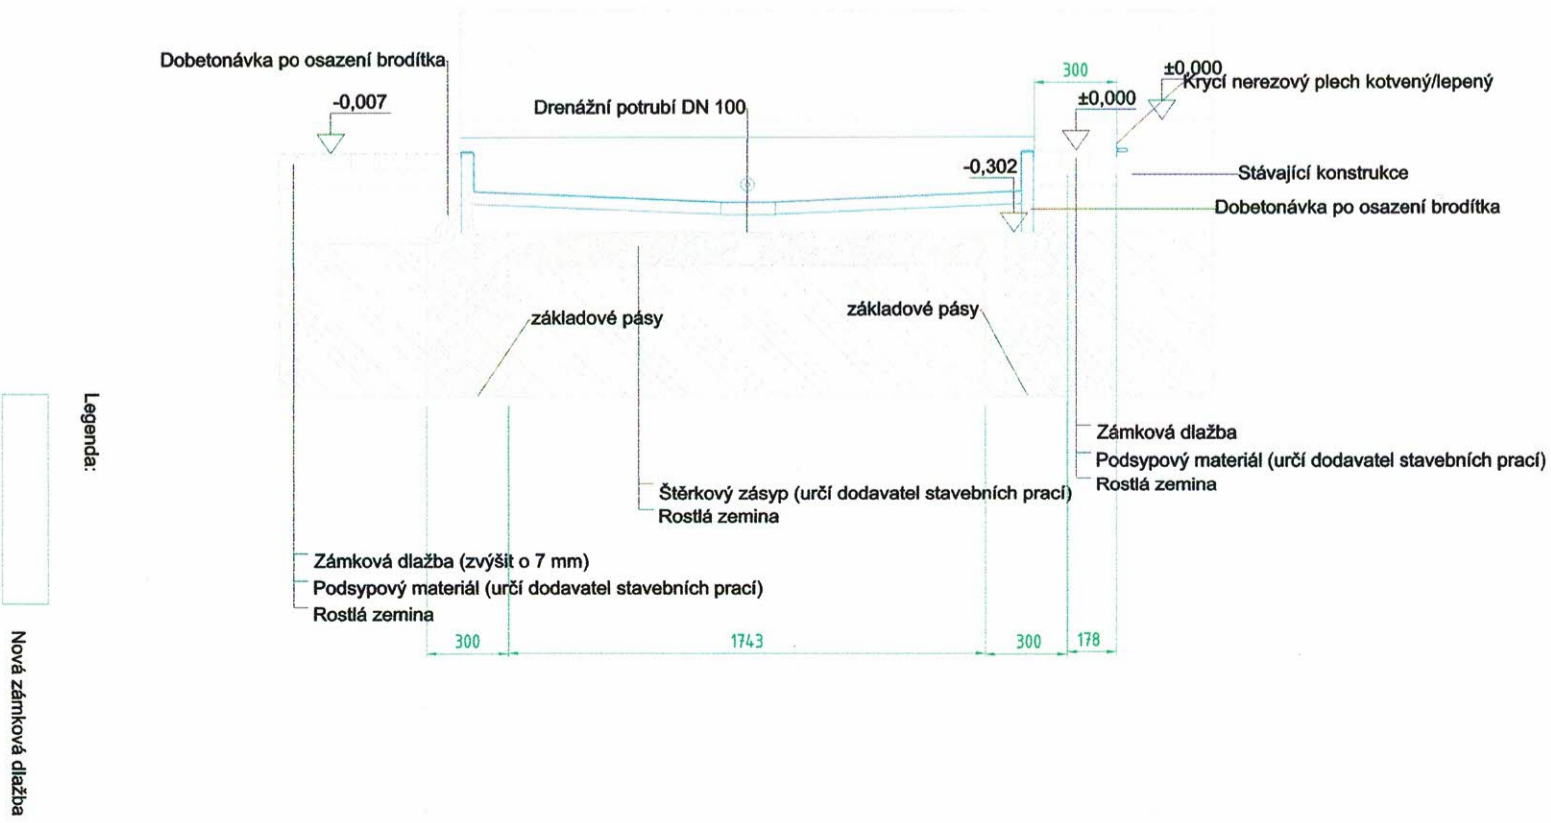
Dobetonávka po osazení brodítka

-0,007

Drenážní potrubí DN 100

300

±0,000

Krycí nerezový plech kotvený/lepený

±0,000

-0,302

Stávající konstrukce

Dobetonávka po osazení brodítka

základové pásy

základové pásy

Legenda:

Zámková dlažba
Podsypový materiál (určí dodavatel stavebních prací)
Rostlá zemina

Štěrkový zásyp (určí dodavatel stavebních prací)
Rostlá zemina

Zámková dlažba (zvýšit o 7 mm)
Podsypový materiál (určí dodavatel stavebních prací)
Rostlá zemina

300

1743

300

178

Nová zámková dlažba